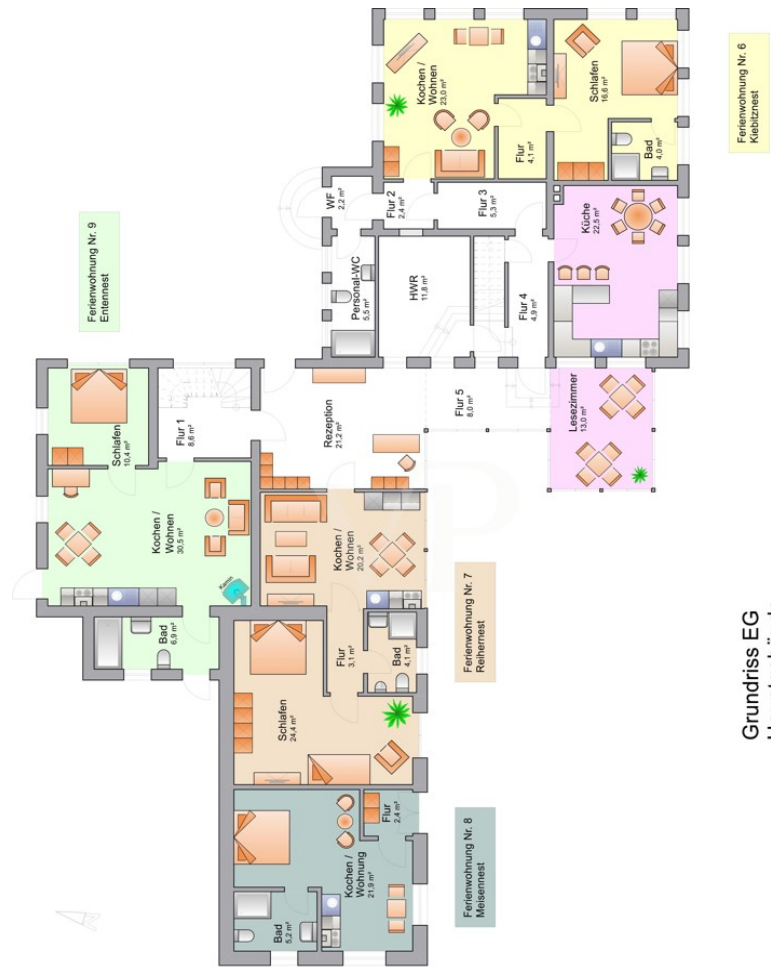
Ferienwohnung Nr. 6
Kiebitznest

Kochen / Wohnen
23,0 m²

Schlafen
16,6 m²

Flur
4,1 m²

Bad
4,0 m²

WF
2,2 m²

Flur 2
2,4 m²

Flur 3
5,3 m²

Küche
22,5 m²

Personal-WC
5,5 m²

HWR
11,8 m²

Flur 4
4,9 m²

Ferienwohnung Nr. 9
Entennest

Schlafen
10,4 m²

Flur 1
8,6 m²

Rezeption
21,2 m²

Flur 5
8,0 m²

Lesezimmer
13,0 m²

Kochen / Wohnen
30,5 m²

Kamin

Bad
6,9 m²

Kochen / Wohnen
20,2 m²

Ferienwohnung Nr. 7
Reihernest

Flur
3,1 m²

Bad
4,1 m²

Schlafen
24,4 m²

Flur
2,4 m²

Kochen / Wohnung
21,9 m²

Bad
5,2 m²

Ferienwohnung Nr. 8
Meisennest

Grundriss EG
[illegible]